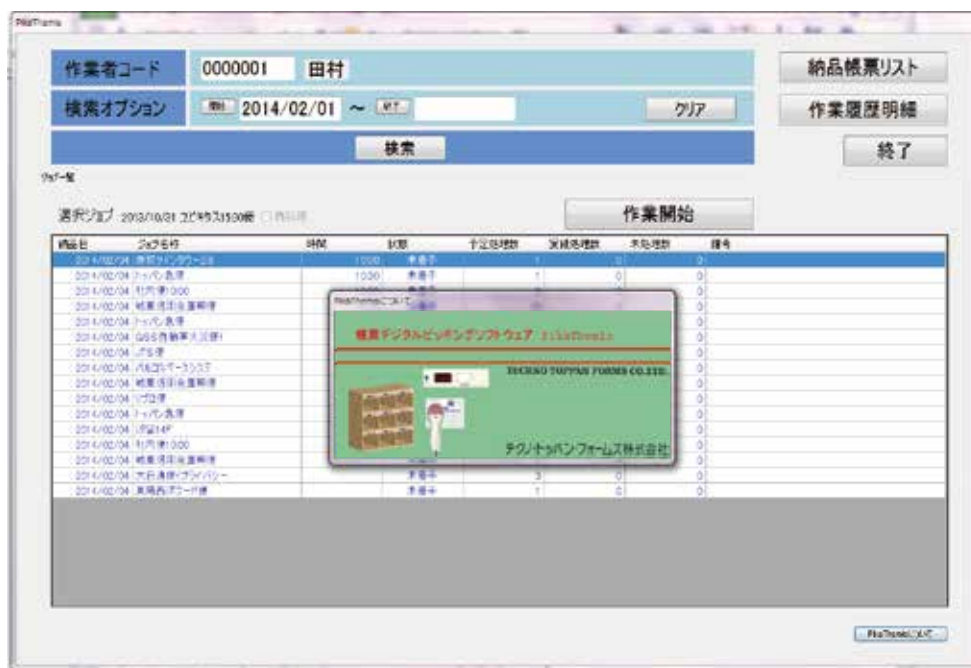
PikiForms

作業者コード　0000001　田村

検索オプション　開始 2014/02/01 ～ 終了　クリア

検索

納品帳票リスト

作業履歴明細

終了

ジョブ一覧

選択ジョブ 2013/10/31 コピキラス1500番

作業開始

| 納品日 | ジョブ名称 | 時間 | 状態 | 予定処理数 | 実績処理数 | 未処理数 | 様号 |
|---|---|---|---|---|---|---|---|
| 2014/02/04 | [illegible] | 1000 | 未着手 | 1 | 0 | 0 | |
| 2014/02/04 | トッパン為替 | 1030 | 未着手 | 1 | 0 | 0 | |
| 2014/02/04 | 札円便10:00 | | | | | 0 | |
| 2014/02/04 | 帳票済回収蓄積便 | | | | | 0 | |
| 2014/02/04 | トッパン為替 | | | | | 0 | |
| 2014/02/04 | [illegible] | | | | | 0 | |
| 2014/02/04 | JTS便 | | | | | 0 | |
| 2014/02/04 | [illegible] | | | | | 0 | |
| 2014/02/04 | 帳票済回収蓄積便 | | | | | 0 | |
| 2014/02/04 | ソフト便 | | | | | 0 | |
| 2014/02/04 | トッパン為替 | | | | | 0 | |
| 2014/02/04 | JP便14P | | | | | 0 | |
| 2014/02/04 | 札円便10:00 | | | | | 0 | |
| 2014/02/04 | 帳票済回収蓄積便 | | | | | 0 | |
| 2014/02/04 | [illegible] | | 未着手 | 3 | 0 | 0 | |
| 2014/02/04 | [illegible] | | 未着手 | 1 | 0 | 0 | |

PikiFormsについて

帳票デジタルピッキングソフトウェア PikiForms

TECHNO TOPPAN FORMS CO.,LTD.

テクノ・トッパン・フォームズ株式会社

PikiFormsについて